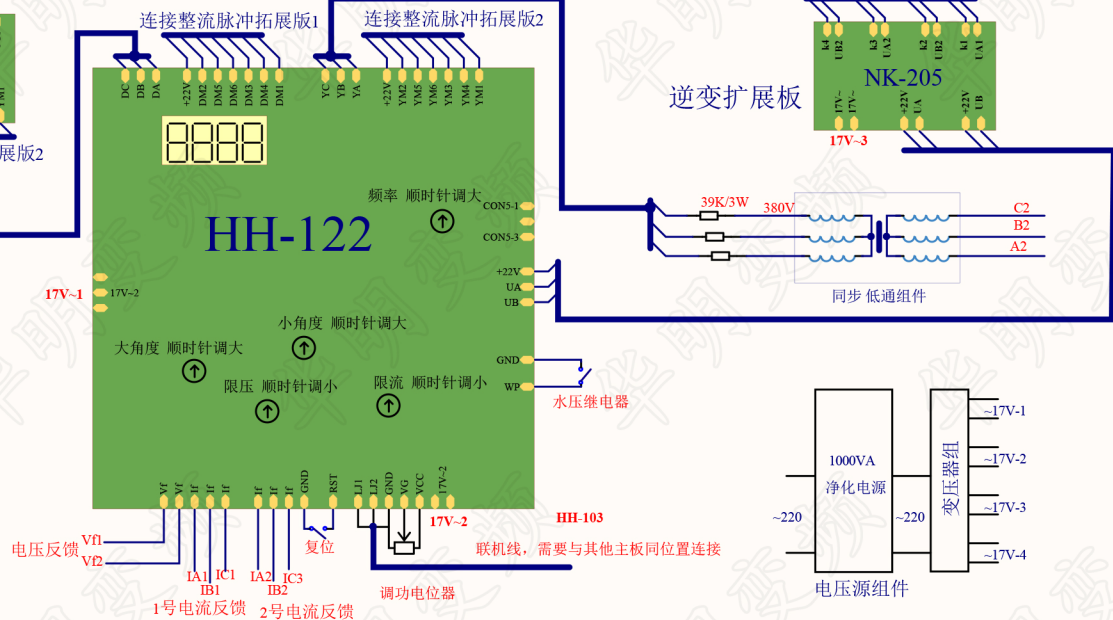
连接整流脉冲拓展版1
连接整流脉冲拓展版2

展版2

DC DB DA +22V DM2 DM5 DM6 DM3 DM4 DM1
YC YB YA +22V YM2 YM5 YM6 YM3 YM4 YM1

8888

HH-122

频率 顺时针调大

CON5-1
CON5-3

+22V
UA
UB

17V~1
17V~2

小角度 顺时针调大

大角度 顺时针调大

限压 顺时针调小

限流 顺时针调小

GND
WP

水压继电器

逆变扩展板

k4 UB2 k3 UA2 k2 UB2 k1 UA1

NK-205

17V~ 17V~ +22V UA +22V UB

17V~3

39K/3W
380V

C2
B2
A2

同步 低通组件

1000VA
净化电源

~220
~220

变压器组

~17V-1
~17V-2
~17V-3
~17V-4

电压源组件

Vf Vf If If If If If If GND RST LJ1 LJ2 GND VG VCC 17V~2

17V~2

HH-103

联机线，需要与其他主板同位置连接

电压反馈

Vf1
Vf2

IA1 IC1
IB1

IA2 IC3
IB2

复位

1号电流反馈

2号电流反馈

调功电位器